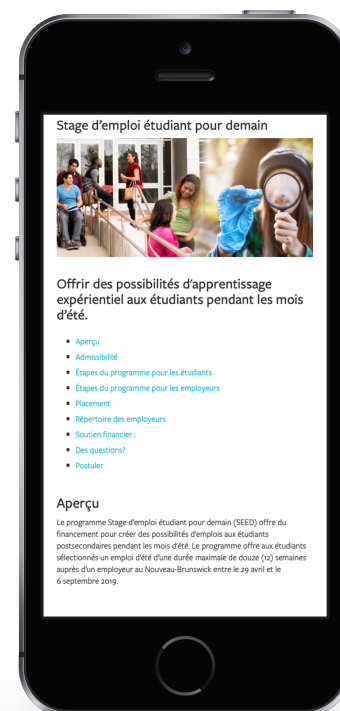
Stage d'emploi étudiant pour demain

Offrir des possibilités d'apprentissage expérientiel aux étudiants pendant les mois d'été.

- Aperçu
- Admissibilité
- Étapes du programme pour les étudiants
- Étapes du programme pour les employeurs
- Placement
- Répertoire des employeurs
- Soutien financier :
- Des questions?
- Postuler

Aperçu

Le programme Stage d'emploi étudiant pour demain (SEED) offre du financement pour créer des possibilités d'emplois aux étudiants postsecondaires pendant les mois d'été. Le programme offre aux étudiants sélectionnés un emploi d'été d'une durée maximale de douze (12) semaines auprès d'un employeur au Nouveau-Brunswick entre le 29 avril et le 6 septembre 2019.